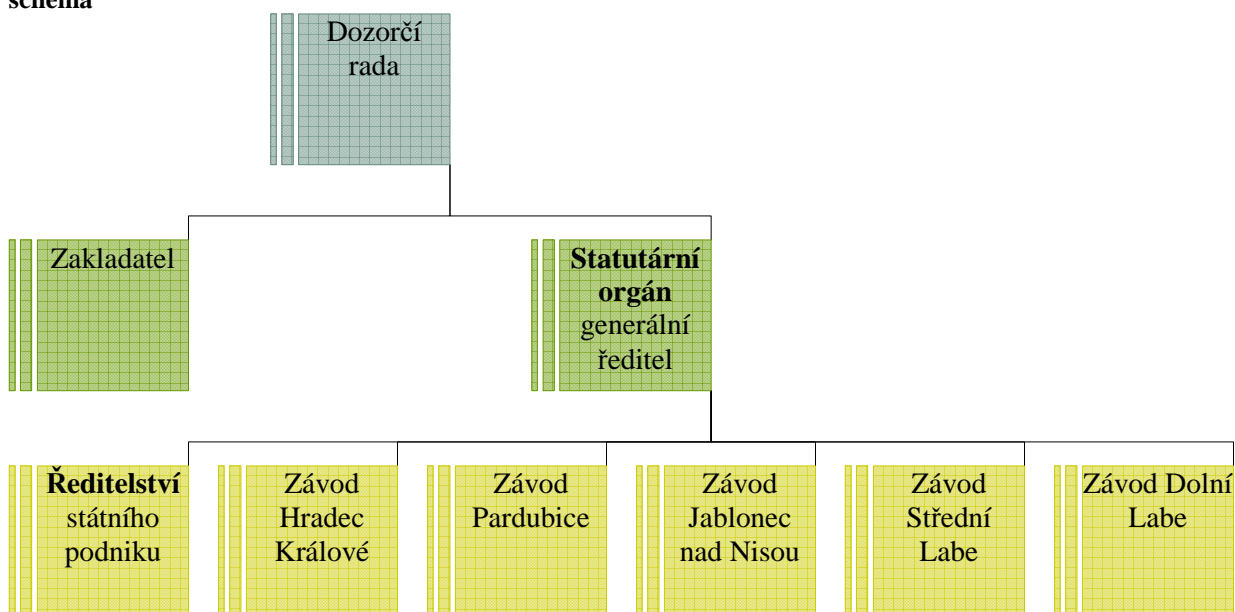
schéma

Dozorčí rada

Zakladatel

**Statutární orgán** generální ředitel

**Ředitelství** státního podniku

Závod Hradec Králové

Závod Pardubice

Závod Jablonec nad Nisou

Závod Střední Labe

Závod Dolní Labe